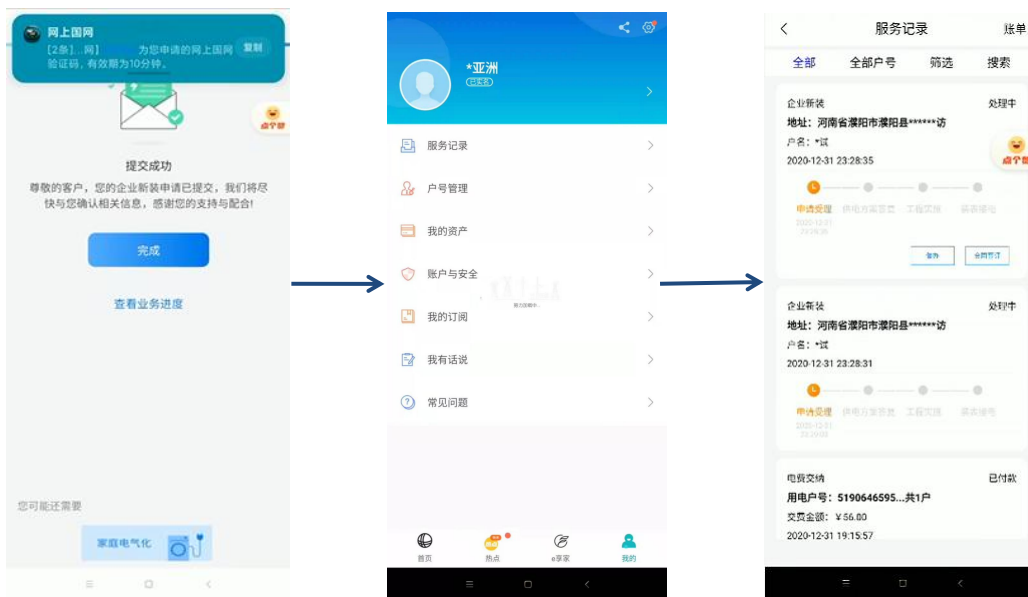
网上国网
【2条】...网】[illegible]为您申请的网上国网验证码，有效期为10分钟。
复制

点个赞

提交成功
尊敬的客户，您的企业新装申请已提交，我们将尽快与您确认相关信息，感谢您的支持与配合!

完成

查看业务进度

您可能还需要

家庭电气化

*亚洲
已实名

服务记录
户号管理
我的资产
账户与安全
我的订阅
我有话说
常见问题

首页
热点
e享家
我的

服务记录
账单

全部
全部户号
筛选
搜索

企业新装
处理中
地址：河南省濮阳市濮阳县******访
户名：*试
2020-12-31 23:28:35
申请受理
供电方案答复
工程实施
装表接电
2020-12-31 23:28:35
催办
合同签订

点个赞

企业新装
处理中
地址：河南省濮阳市濮阳县******访
户名：*试
2020-12-31 23:28:31
申请受理
供电方案答复
工程实施
装表接电
2020-12-31 23:28:31

电费交纳
已付款
用电户号：5190646595...共1户
交费金额：¥56.00
2020-12-31 19:15:57